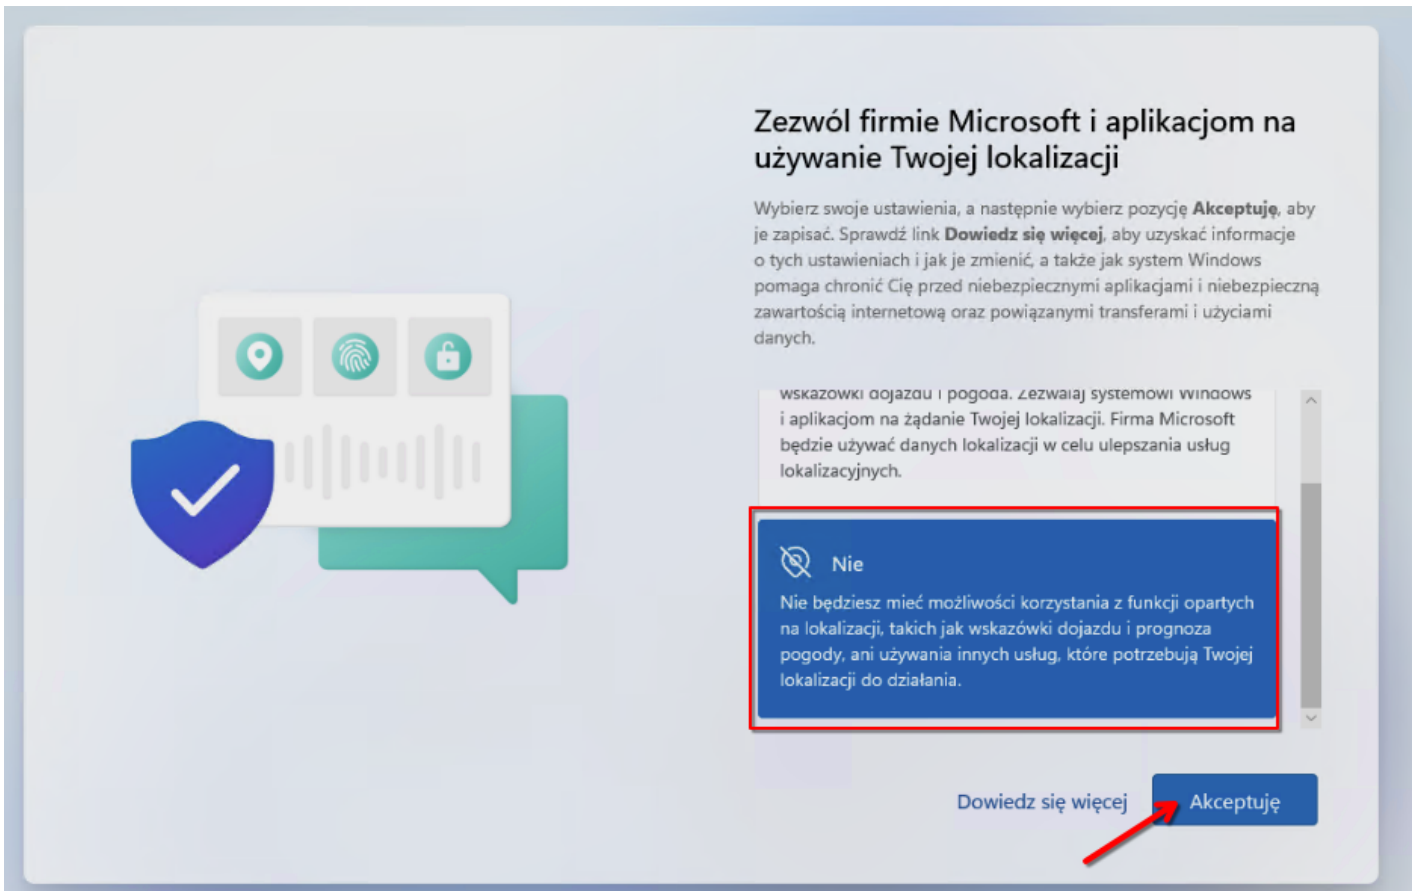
Zezwól firmie Microsoft i aplikacjom na używanie Twojej lokalizacji

Wybierz swoje ustawienia, a następnie wybierz pozycję **Akceptuję**, aby je zapisać. Sprawdź link **Dowiedz się więcej**, aby uzyskać informacje o tych ustawieniach i jak je zmienić, a także jak system Windows pomaga chronić Cię przed niebezpiecznymi aplikacjami i niebezpieczną zawartością internetową oraz powiązanymi transferami i użyciami danych.

wskazówki dojazdu i pogoda. Zezwalaj systemowi Windows i aplikacjom na żądanie Twojej lokalizacji. Firma Microsoft będzie używać danych lokalizacji w celu ulepszania usług lokalizacyjnych.

Nie

Nie będziesz mieć możliwości korzystania z funkcji opartych na lokalizacji, takich jak wskazówki dojazdu i prognoza pogody, ani używania innych usług, które potrzebują Twojej lokalizacji do działania.

Dowiedz się więcej

Akceptuję